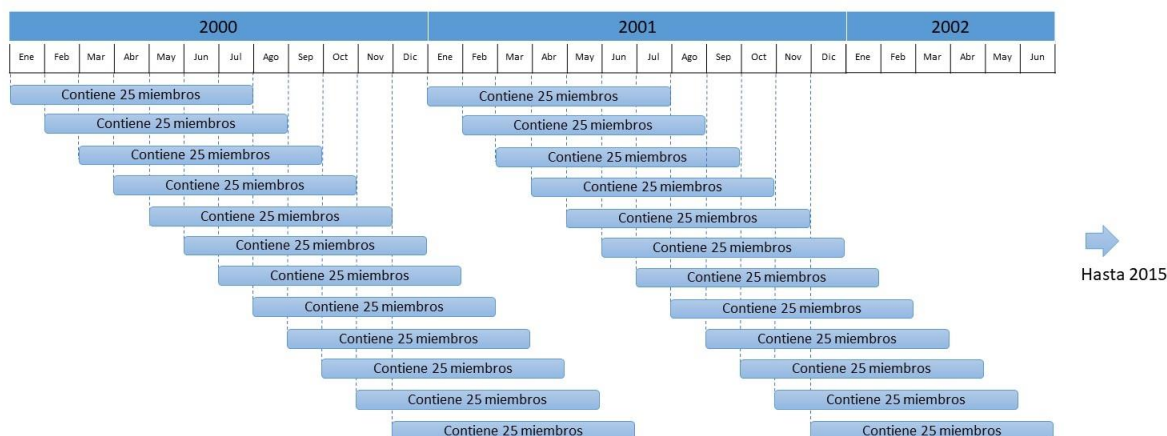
2000

2001

2002

Ene Feb Mar Abr May Jun Jul Ago Sep Oct Nov Dic Ene Feb Mar Abr May Jun Jul Ago Sep Oct Nov Dic Ene Feb Mar Abr May Jun

Contiene 25 miembros
Contiene 25 miembros
Contiene 25 miembros
Contiene 25 miembros
Contiene 25 miembros
Contiene 25 miembros
Contiene 25 miembros
Contiene 25 miembros
Contiene 25 miembros
Contiene 25 miembros
Contiene 25 miembros
Contiene 25 miembros

Contiene 25 miembros
Contiene 25 miembros
Contiene 25 miembros
Contiene 25 miembros
Contiene 25 miembros
Contiene 25 miembros
Contiene 25 miembros
Contiene 25 miembros
Contiene 25 miembros
Contiene 25 miembros
Contiene 25 miembros
Contiene 25 miembros

Hasta 2015